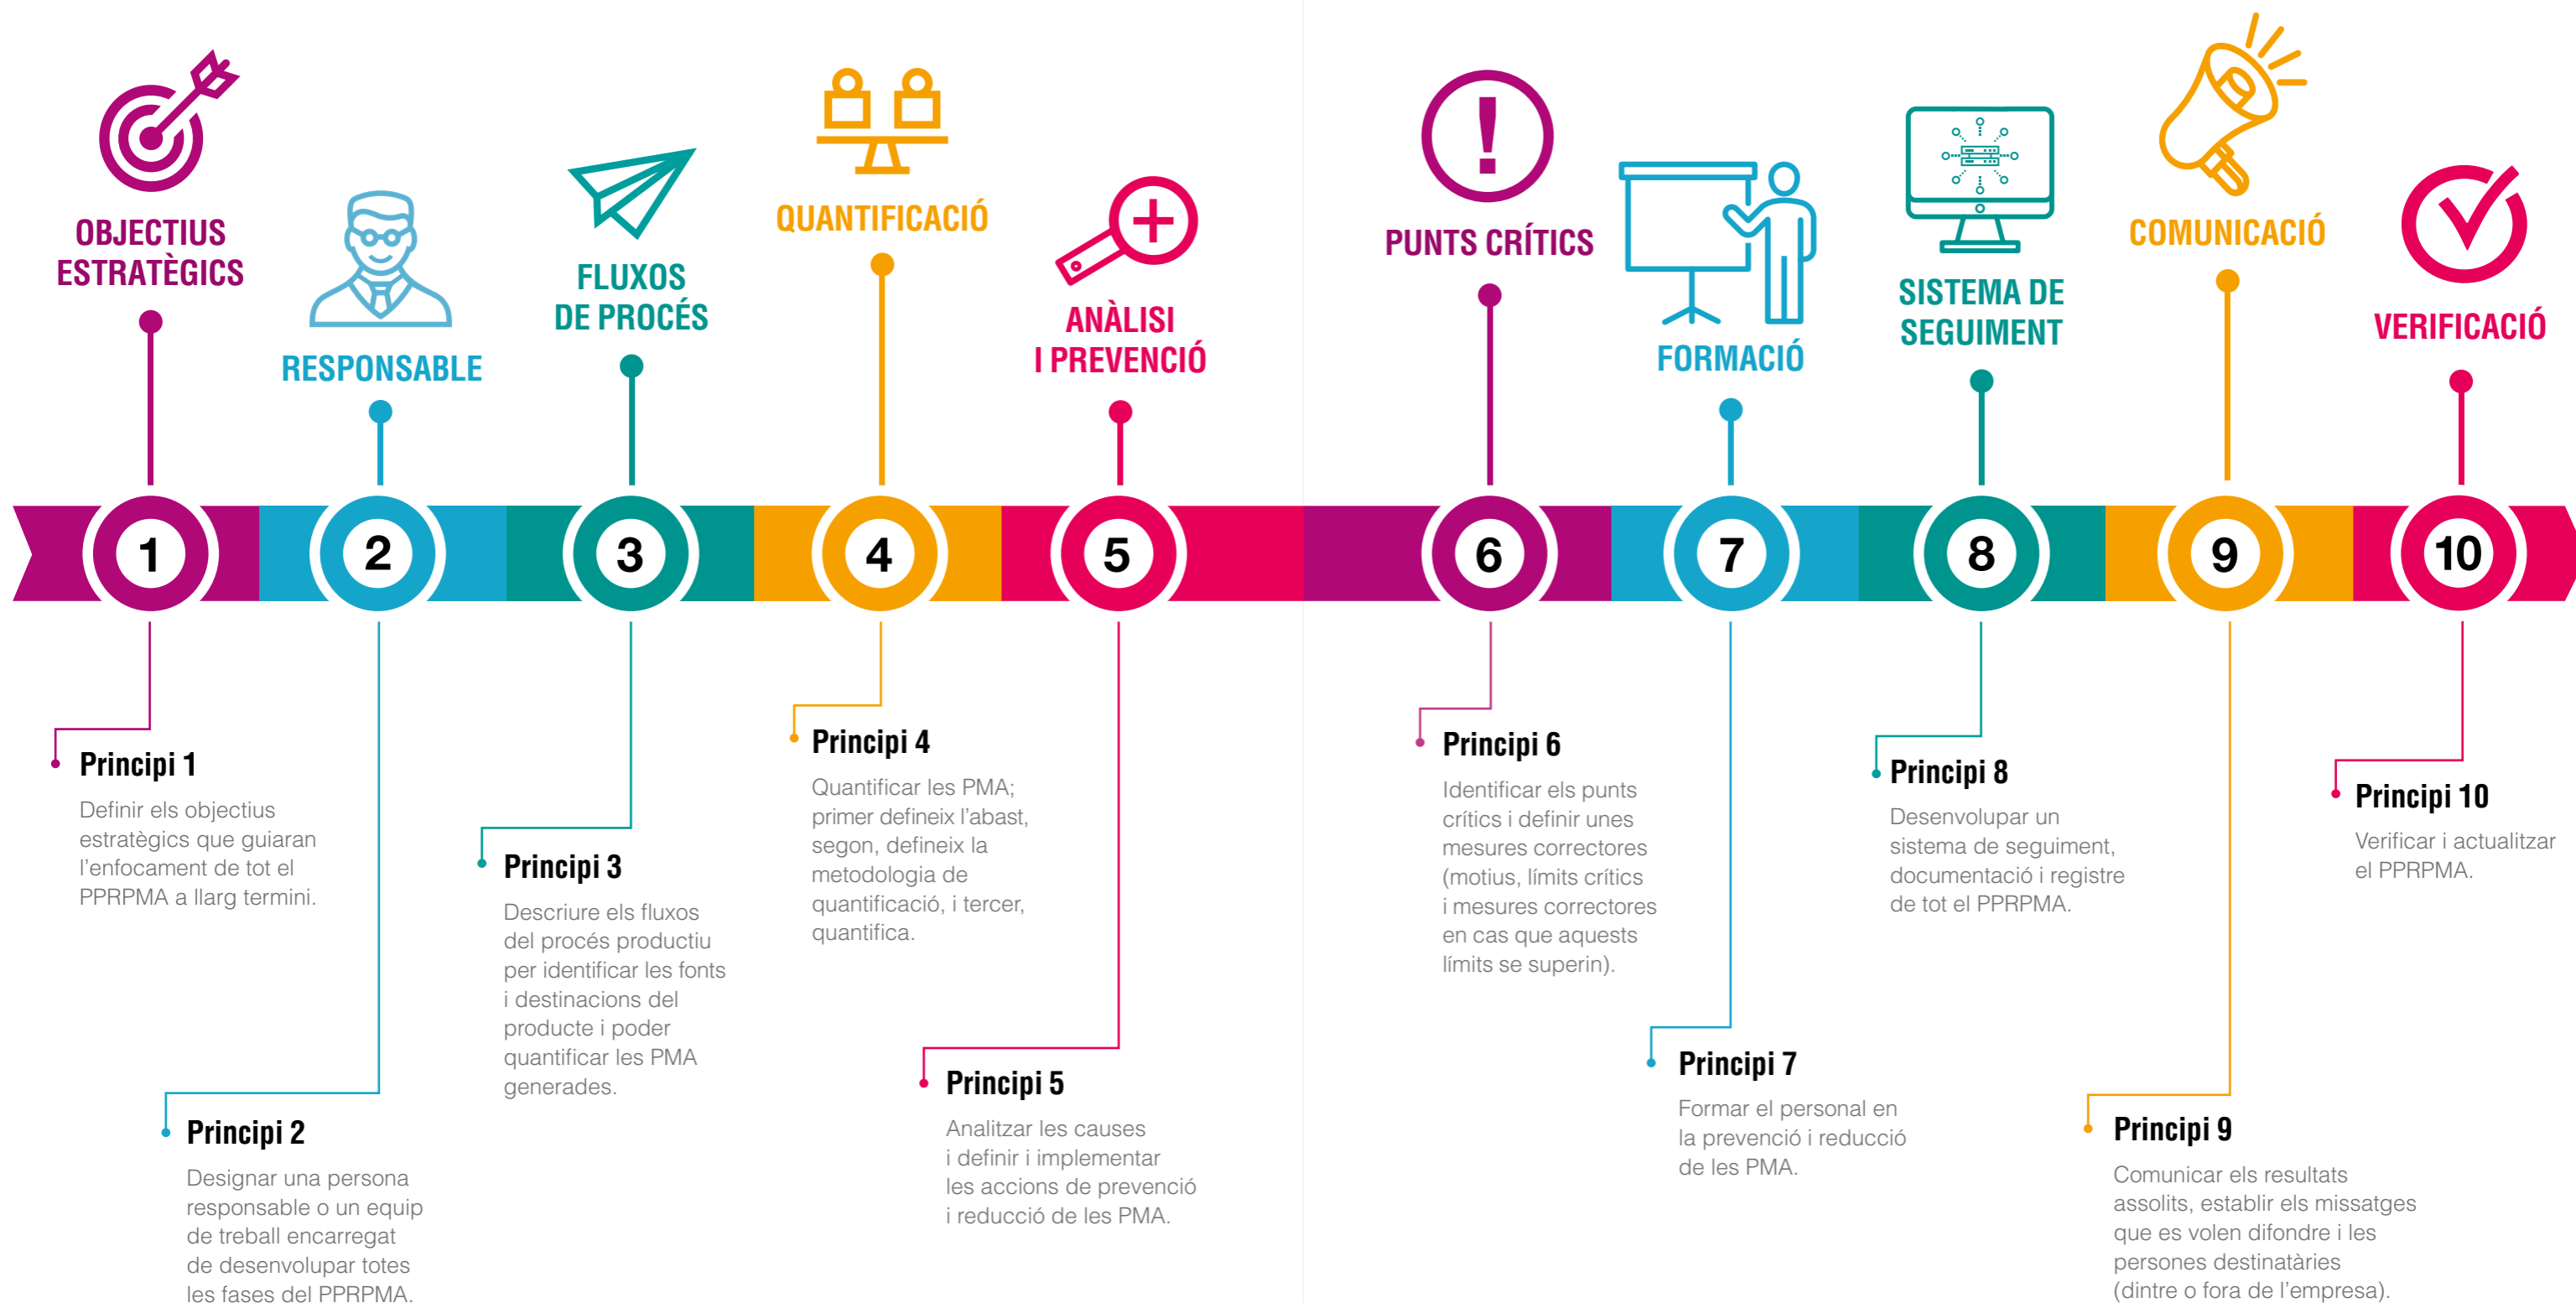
OBJECTIUS ESTRATÈGICS

RESPONSABLE

FLUXOS DE PROCÉS

QUANTIFICACIÓ

ANÀLISI I PREVENCIÓ

PUNTS CRÍTICS

FORMACIÓ

SISTEMA DE SEGUIMENT

COMUNICACIÓ

VERIFICACIÓ

1 2 3 4 5 6 7 8 9 10

Principi 1
Definir els objectius estratègics que guiaran l'enfocament de tot el PPRPMA a llarg termini.

Principi 2
Designar una persona responsable o un equip de treball encarregat de desenvolupar totes les fases del PPRPMA.

Principi 3
Descriure els fluxos del procés productiu per identificar les fonts i destinacions del producte i poder quantificar les PMA generades.

Principi 4
Quantificar les PMA; primer defineix l'abast, segon, defineix la metodologia de quantificació, i tercer, quantifica.

Principi 5
Analitzar les causes i definir i implementar les accions de prevenció i reducció de les PMA.

Principi 6
Identificar els punts crítics i definir unes mesures correctores (motius, límits crítics i mesures correctores en cas que aquests límits se superin).

Principi 7
Formar el personal en la prevenció i reducció de les PMA.

Principi 8
Desenvolupar un sistema de seguiment, documentació i registre de tot el PPRPMA.

Principi 9
Comunicar els resultats assolits, establir els missatges que es volen difondre i les persones destinatàries (dintre o fora de l'empresa).

Principi 10
Verificar i actualitzar el PPRPMA.